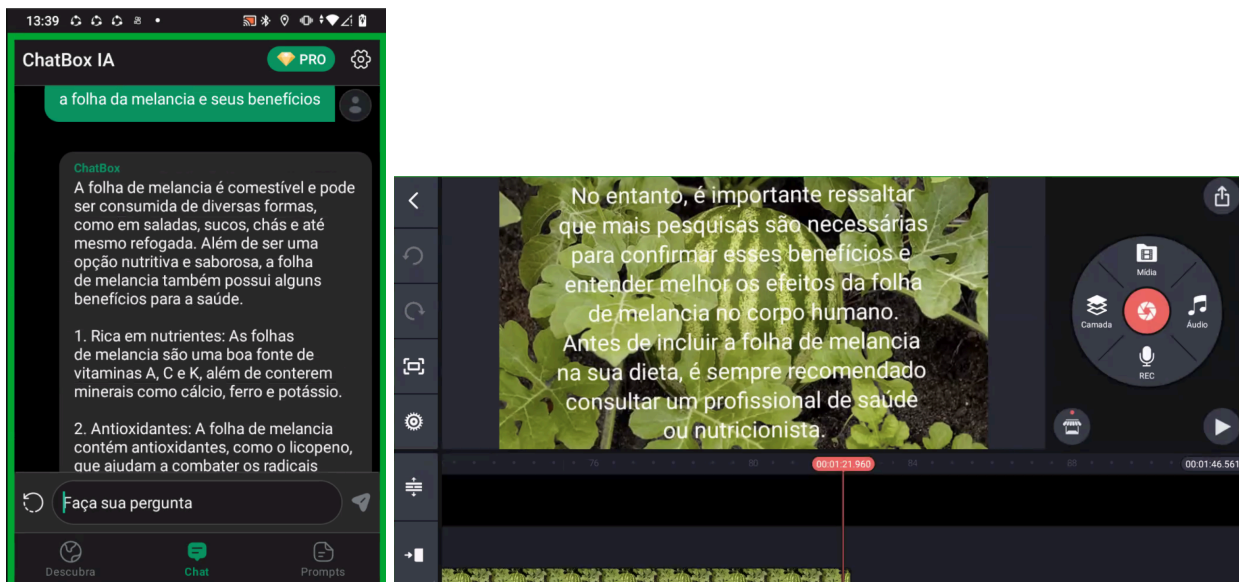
13:39

ChatBox IA

PRO

a folha da melancia e seus benefícios

ChatBox
A folha de melancia é comestível e pode ser consumida de diversas formas, como em saladas, sucos, chás e até mesmo refogada. Além de ser uma opção nutritiva e saborosa, a folha de melancia também possui alguns benefícios para a saúde.

1. Rica em nutrientes: As folhas de melancia são uma boa fonte de vitaminas A, C e K, além de conterem minerais como cálcio, ferro e potássio.

2. Antioxidantes: A folha de melancia contém antioxidantes, como o licopeno, que ajudam a combater os radicais

Faça sua pergunta

Descubra

Chat

Prompts

No entanto, é importante ressaltar que mais pesquisas são necessárias para confirmar esses benefícios e entender melhor os efeitos da folha de melancia no corpo humano. Antes de incluir a folha de melancia na sua dieta, é sempre recomendado consultar um profissional de saúde ou nutricionista.

Mídia

Camada

Áudio

REC

76

80

00:01:21.960

84

88

00:01:46.561